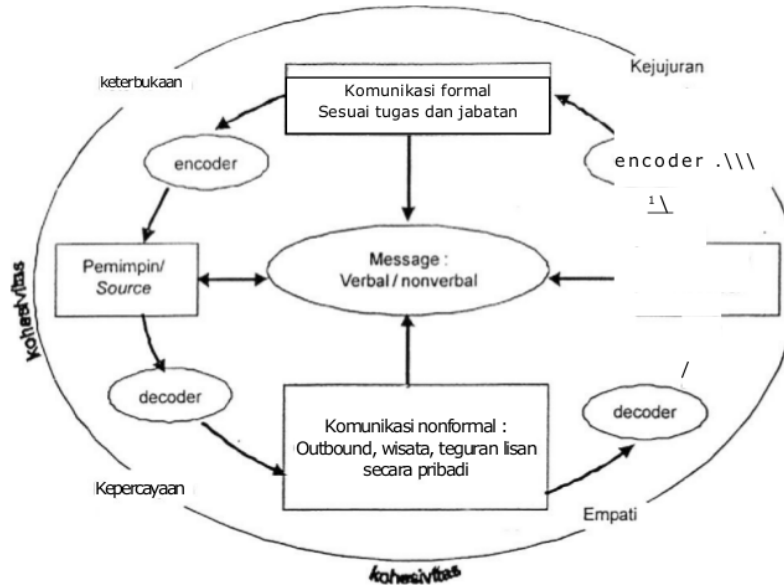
keterbukaan

Kejujuran

Komunikasi formal
Sesuai tugas dan jabatan

encoder

encoder .\\\

1\

Kohesivitas

Pemimpin/
Source

Message :
Verbal / nonverbal

decoder

/

Komunikasi nonformal :
Outbound, wisata, teguran lisan secara pribadi

decoder

Kepercayaan

Empati

kohesivitas